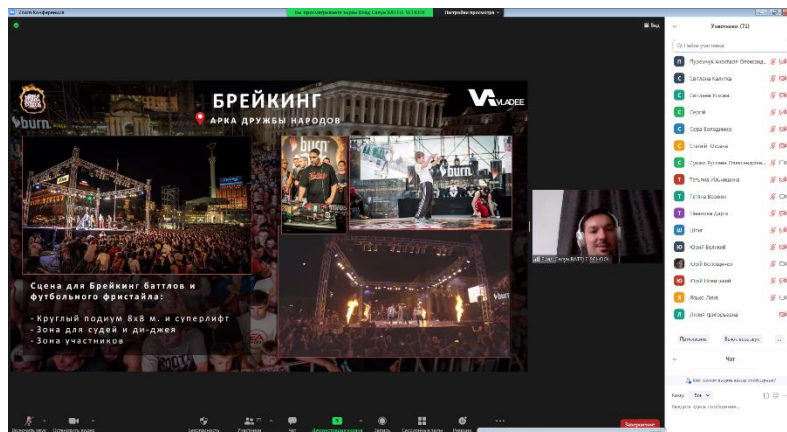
Zoom Конференция

Вы просматриваете экран Влад Савчук BATTLE BEHOLD

Параметры просмотра

Вид

БРЕЙКИНГ

АРКА ДРУЖБЫ НАРОДОВ

VLADEE

burn

Сцена для Брейкинг баттлов и футбольного фристайла:

- Круглый подиум 8x8 м. и суперлифт
- Зона для судей и ди-джея
- Зона участников

Участники (15)

Найти участника

Луценко Анастасія Олександрівна

Світлана Капітка

Світлана Усова

Сергій

Сова Володимир

Сітній Оксана

Сукач Тетяна Олександрівна

Тетяна Ільченко

Тетяна Возняк

Семенова Дарія

Шпиг

Юрій Великий

Юрій Волощенко

Юрій Немирний

Яньох Лілія

Лілия Григорьєва

Пригласить

Выкл. звук всех

Чат

Кому: Все

Введите здесь сообщение...

Включить звук

Остановить видео

Безопасность

Участники

Чат

Демонстрация экрана

Запись

Сессионные залы

Реакции

Завершение